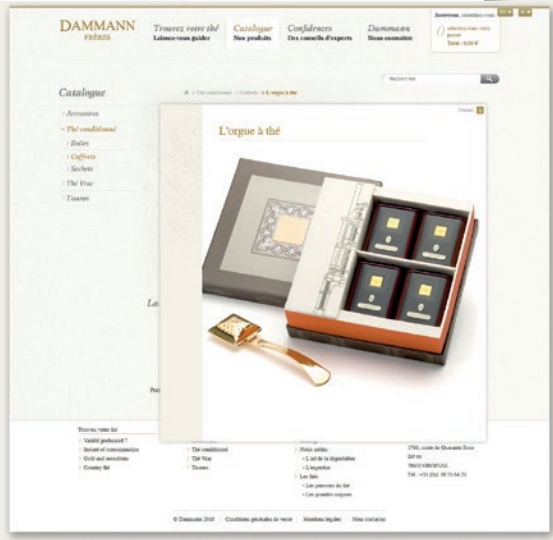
DAMMANN FRÈRES

Trouvez votre thé
Laissez-vous guider

Catalogue
Nos produits

Confidences
Des conseils d'experts

Dammann
Nous connaître

Bienvenue, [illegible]

0 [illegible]

Total : 0,00 €

Rechercher

Catalogue

Accessoires

Thé conditionné

Boîtes

Coffrets

Sachets

Thé Vrac

Tisanes

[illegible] > Thé conditionné > Coffrets > L'orgue à thé

Fermer

L'orgue à thé

La

Pou

Trouvez votre thé

Variété préférée ?

Instant of consommation

Goût and sensations

Country thé

Thé conditionné

Thé Vrac

Tisanes

Notre métier

L'art de la dégustation

L'expertise

Les thés

Les parcours du thé

Les grandes origines

1793, route de Quarante Sous

BP 06

78630 ORGEVAL

Tél : +33 (0)1 39 75 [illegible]

© Dammann 2010 | Conditions générales de vente | Mentions légales | Nous contacter